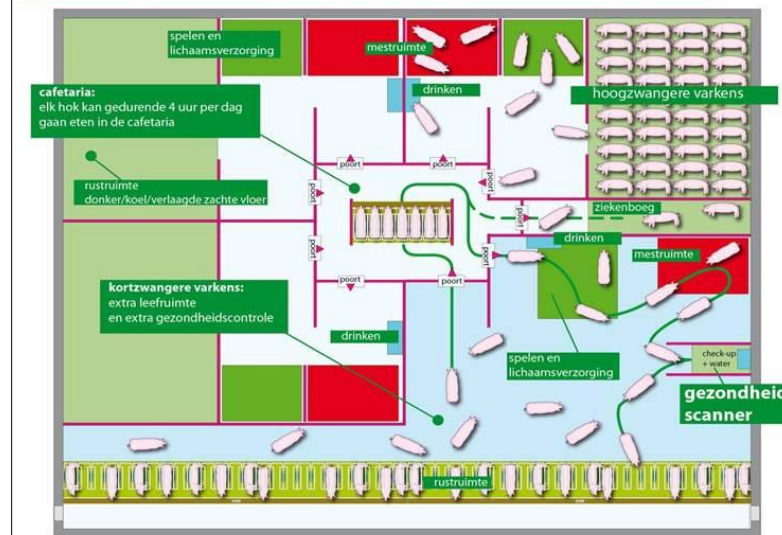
spelen en lichaamsverzorging

mestruimte

drinken

hoogzwangere varkens

cafetaria:
elk hok kan gedurende 4 uur per dag gaan eten in de cafetaria

rustruimte
donker/koel/verlaagde zachte vloer

poort

poort

poort

poort

poort

poort

poort

ziekenboeg

drinken

mestruimte

kortzwangere varkens:
extra leefruimte
en extra gezondheidscontrole

drinken

spelen en lichaamsverzorging

check-up + water

gezondheid
scanner

rustruimte